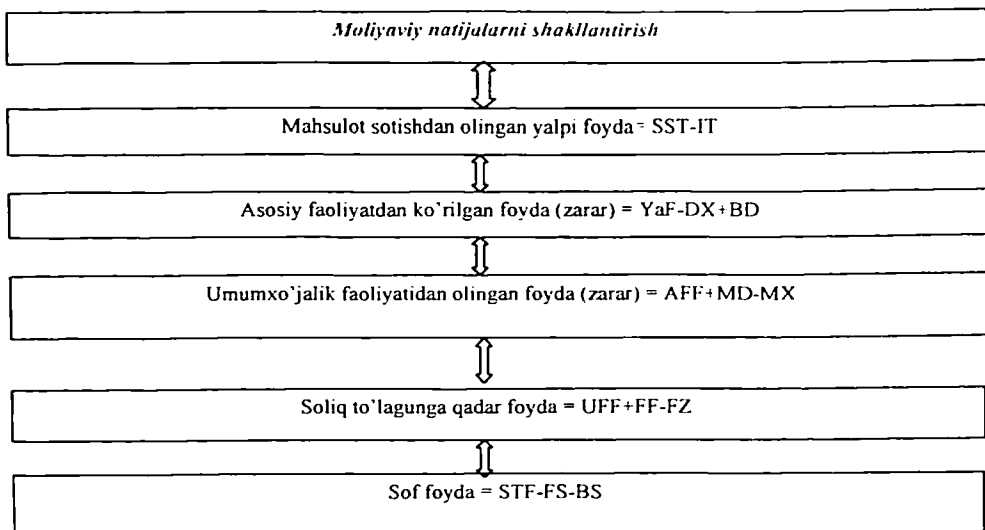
*Moliyaviy natijalarni shakllantirish*

Mahsulot sotishdan olingan yalpi foyda = SST-IT

Asosiy faoliyatdan ko'rilgan foyda (zarar) = YaF-DX+BD

Umumxo'jalik faoliyatidan olingan foyda (zarar) = AFF+MD-MX

Soliq to'lagunga qadar foyda = UFF+FF-FZ

Sof foyda = STF-FS-BS